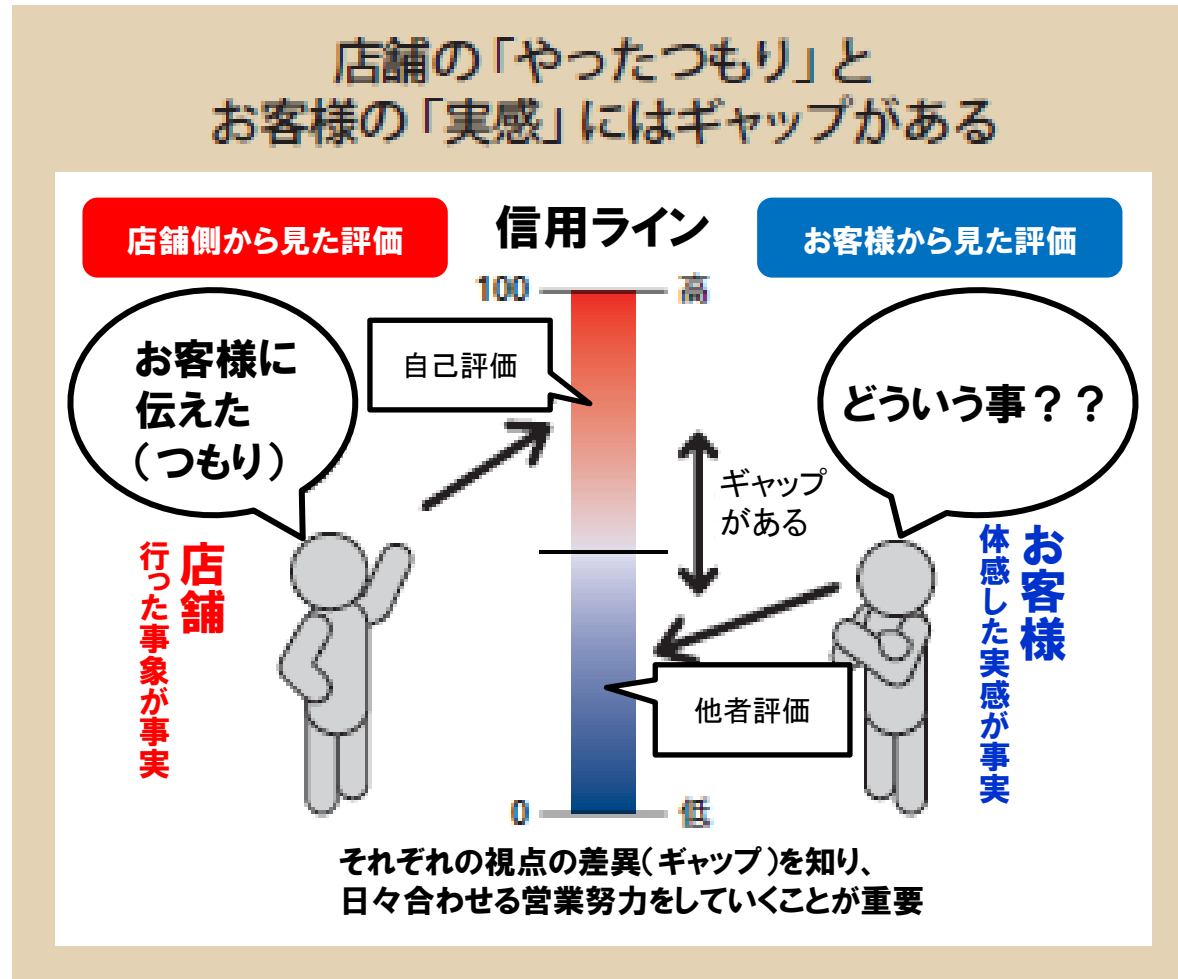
店舗の「やったつもり」と
お客様の「実感」にはギャップがある

店舗側から見た評価

信用ライン

お客様から見た評価

100 高

お客様に伝えた（つもり）

自己評価

どういう事？？

ギャップがある

店舗

行った事象が事実

お客様

体感した実感が事実

他者評価

0 低

それぞれの視点の差異（ギャップ）を知り、
日々合わせる営業努力をしていくことが重要